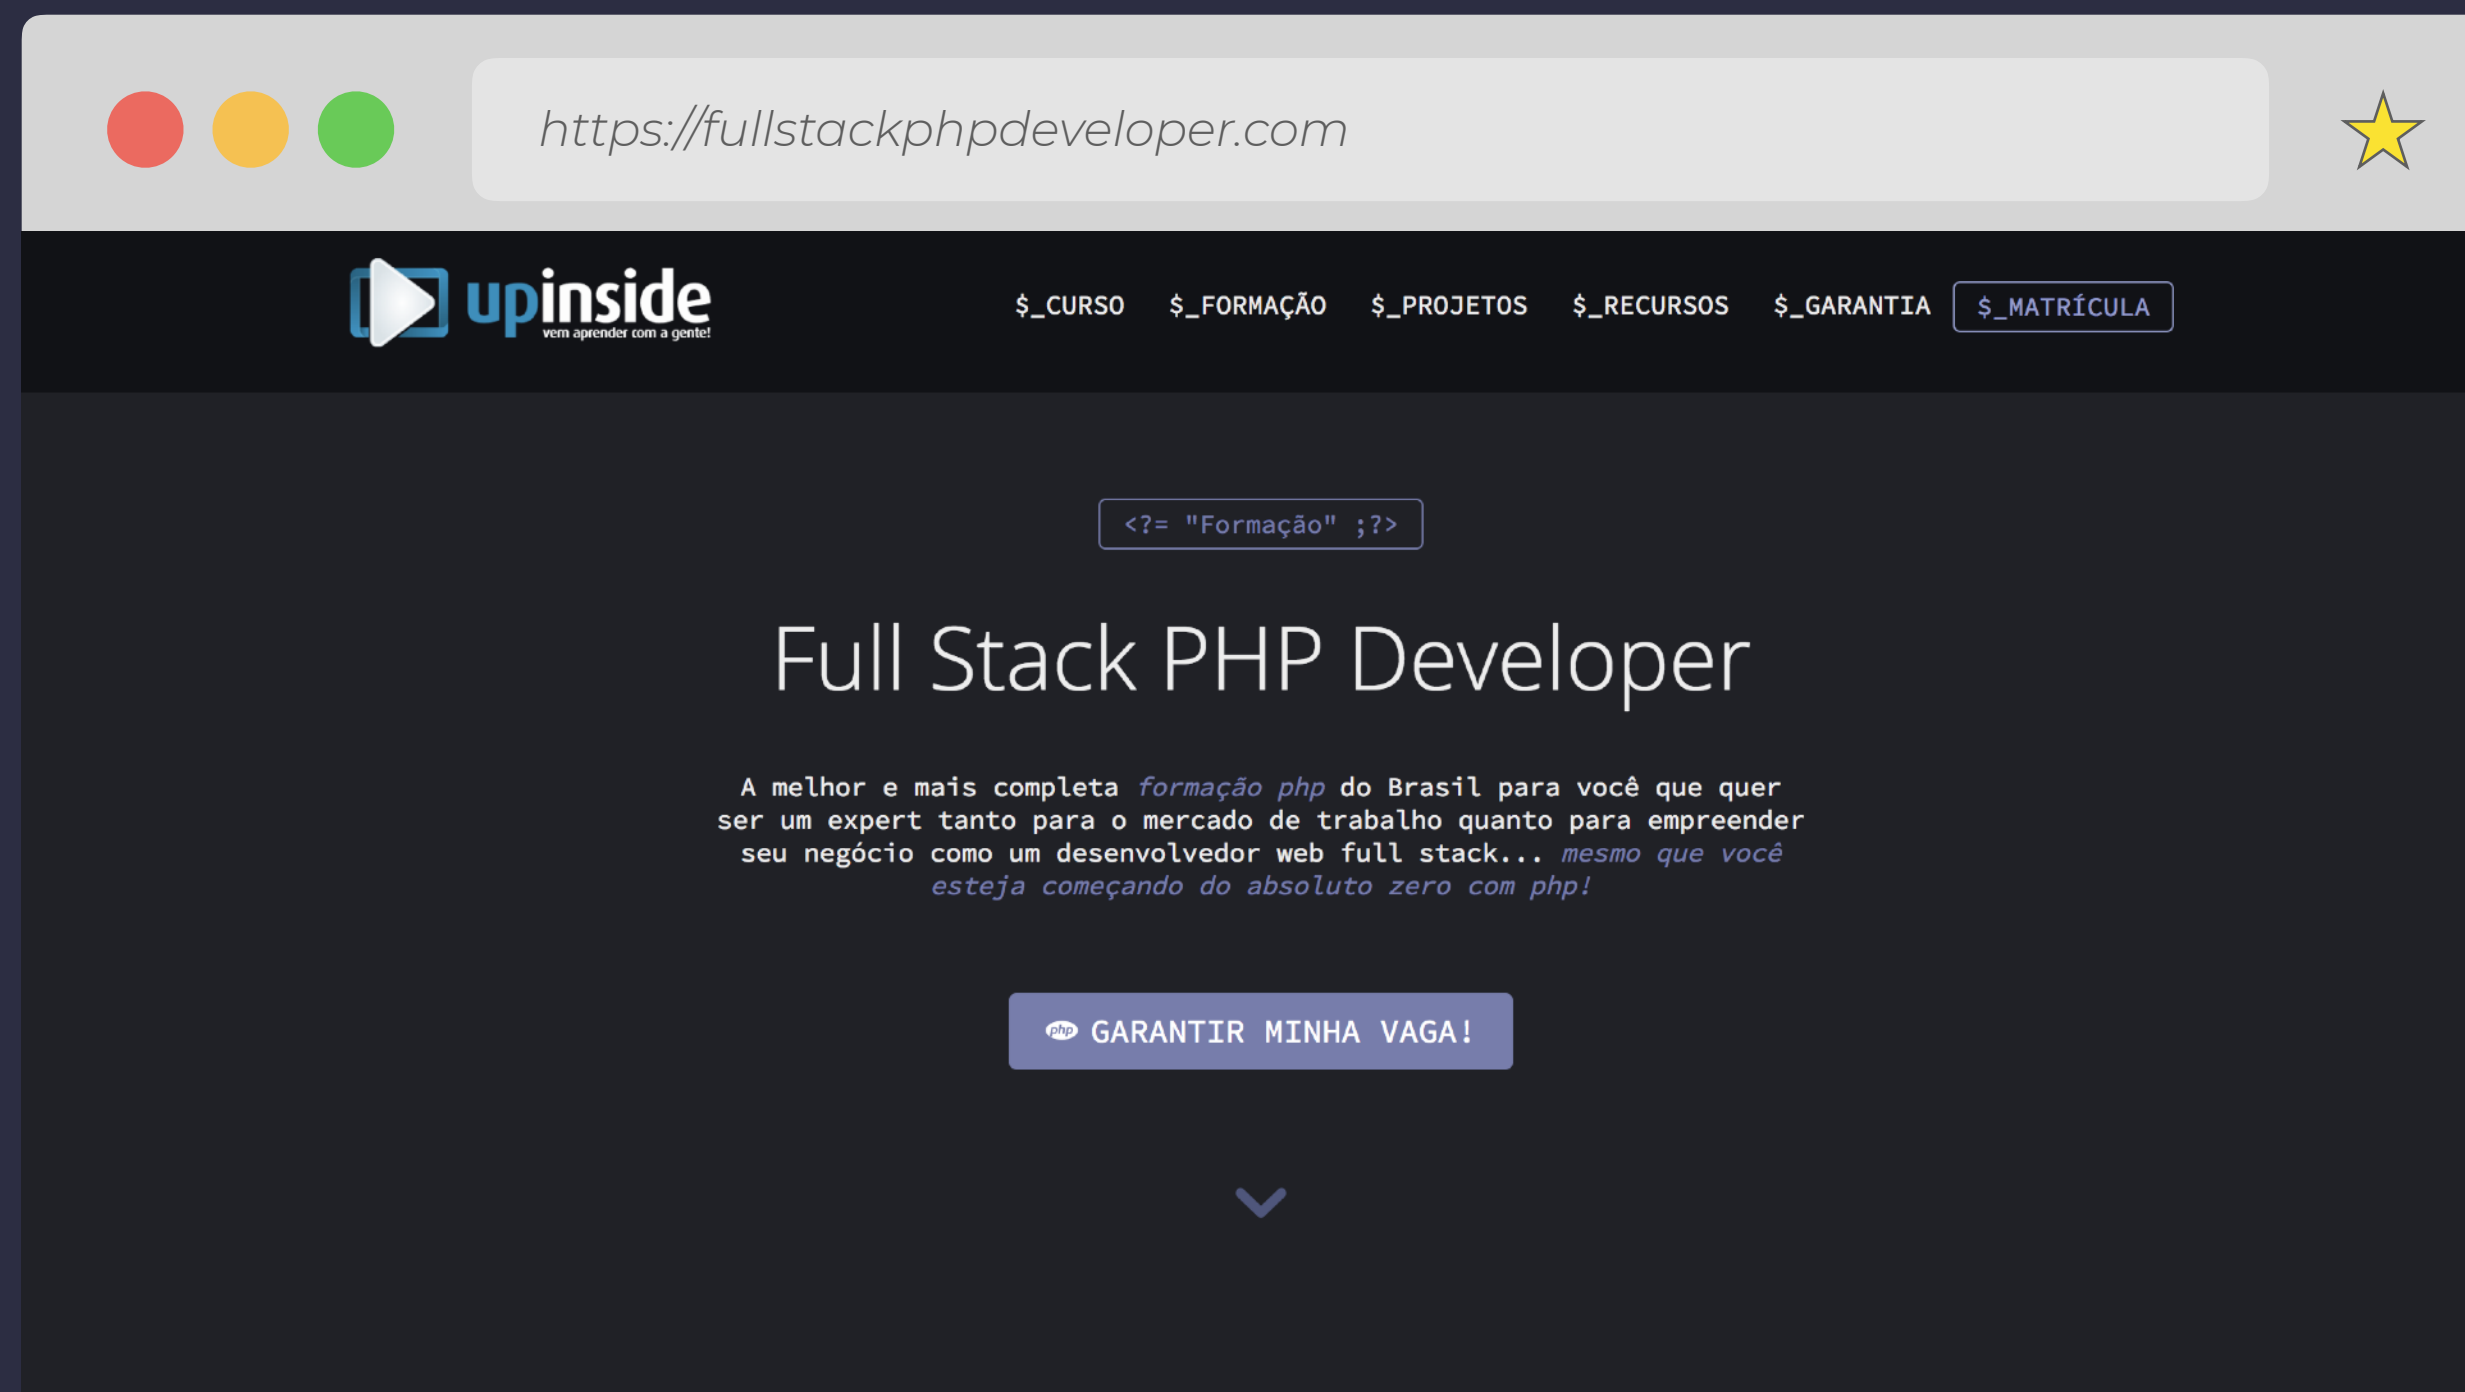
https://fullstackphpdeveloper.com

upinside
vem aprender com a gente!

$_CURSO $_FORMAÇÃO $_PROJETOS $_RECURSOS $_GARANTIA $_MATRÍCULA

<?= "Formação" ;?>

Full Stack PHP Developer

A melhor e mais completa formação php do Brasil para você que quer ser um expert tanto para o mercado de trabalho quanto para empreender seu negócio como um desenvolvedor web full stack... mesmo que você esteja começando do absoluto zero com php!

php GARANTIR MINHA VAGA!